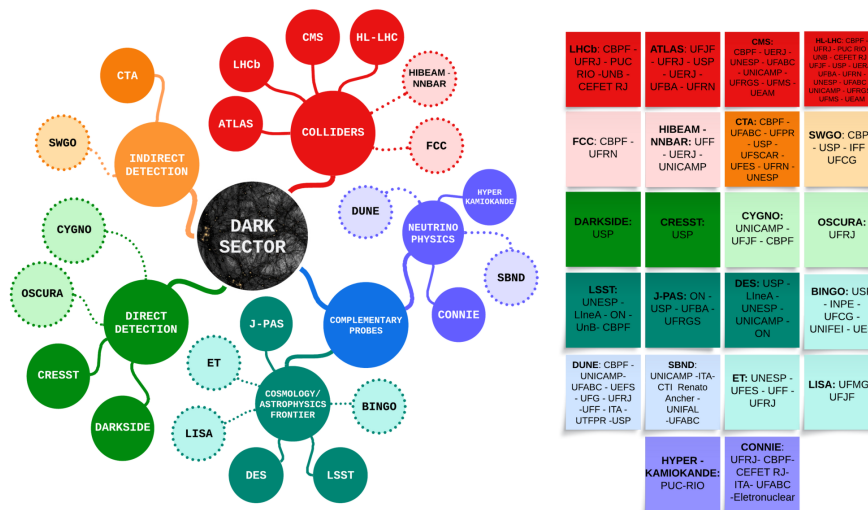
CMS

HL-LHC

LHCb

HIBEAM NNBAR

CTA

ATLAS

COLLIDERS

SWGO

INDIRECT DETECTION

FCC

DARK SECTOR

DUNE

HYPER KAMIOKANDE

NEUTRINO PHYSICS

CYGNO

SBND

OSCURA

DIRECT DETECTION

COMPLEMENTARY PROBES

CONNIE

J-PAS

ET

CRESST

COSMOLOGY/ ASTROPHYSICS FRONTIER

BINGO

DARKSIDE

LISA

DES

LSST

| LHCb: CBPF - UFRJ - PUC RIO -UNB - CEFET RJ | ATLAS: UFJF - UFRJ - USP - UERJ - UFBA - UFRN | CMS: CBPF - UERJ - UNESP - UFABC - UNICAMP - UFRGS - UFMS - UEAM | HL-LHC: CBPF - UFRJ - PUC RIO - UNB - CEFET RJ - UFJF - USP - UERJ - UFBA - UFRN - UNESP - UFABC - UNICAMP - UFRGS - UFMS - UEAM |
|---|---|---|---|
| FCC: CBPF - UFRN | HIBEAM - NNBAR: UFF - UERJ - UNICAMP | CTA: CBPF - UFABC - UFPR - USP - UFSCAR - UFES - UFRN - UNESP | SWGO: CBP - USP - IFF UFCG |
| DARKSIDE: USP | CRESST: USP | CYGNO: UNICAMP - UFJF - CBPF | OSCURA: UFRJ |
| LSST: UNESP - LIneA - ON - UnB- CBPF | J-PAS: ON - USP - UFBA - UFRGS | DES: USP - LIneA - UNESP - UNICAMP - ON | BINGO: USI - INPE - UFCG - UNIFEI - UE |
| DUNE: CBPF - UNICAMP- UFABC - UEFS - UFG - UFRJ -UFF - ITA - UTFPR -USP | SBND: UNICAMP -ITA- CTI Renato Ancher - UNIFAL -UFABC | ET: UNESP - UFES - UFF - UFRJ | LISA: UFMG UFJF |
| | HYPER - KAMIOKANDE: PUC-RIO | CONNIE: UFRJ- CBPF- CEFET RJ- ITA- UFABC -Eletronuclear | |